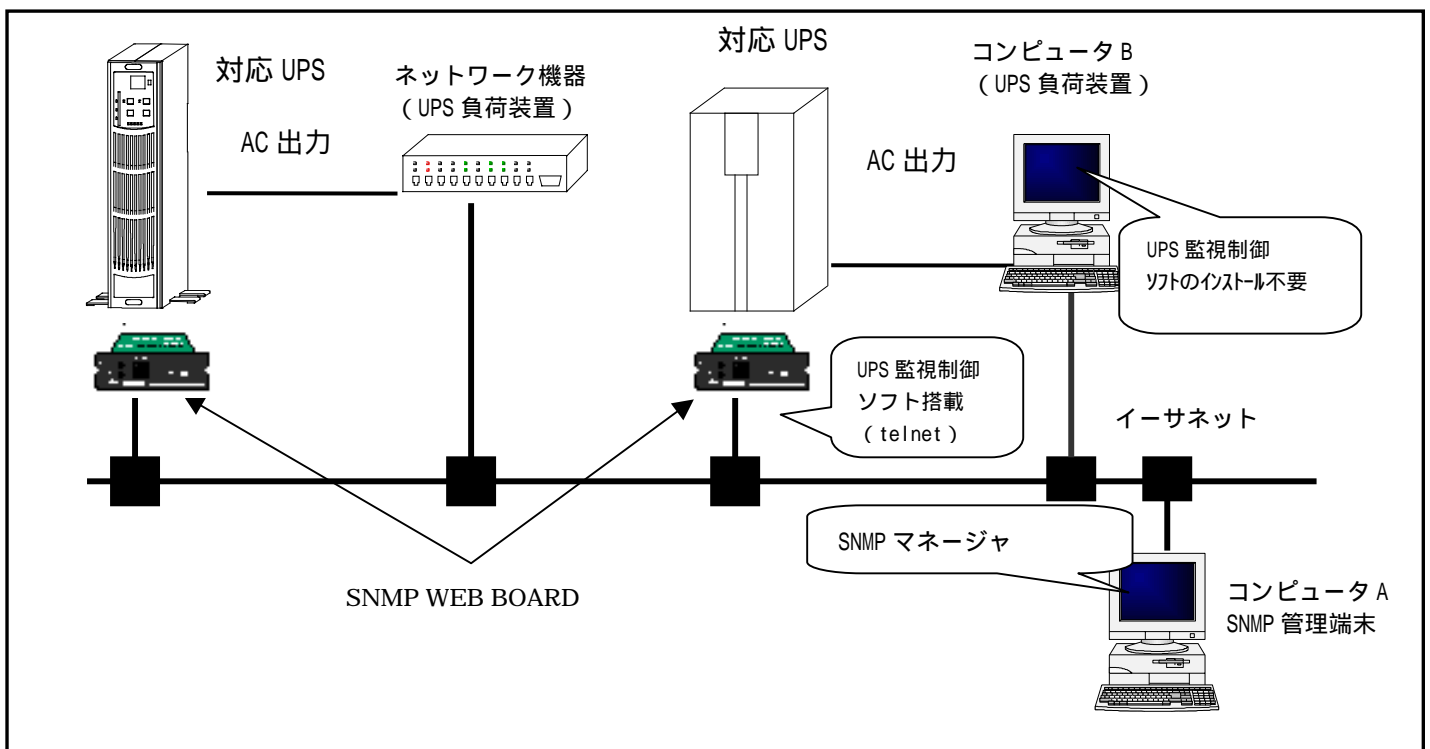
対応 UPS

AC 出力

ネットワーク機器
( UPS 負荷装置 )

対応 UPS

AC 出力

コンピュータ B
( UPS 負荷装置 )

UPS 監視制御
ソフトのインストール不要

UPS 監視制御
ソフト搭載
( telnet )

イーサネット

SNMP マネージャ

SNMP WEB BOARD

コンピュータ A
SNMP 管理端末